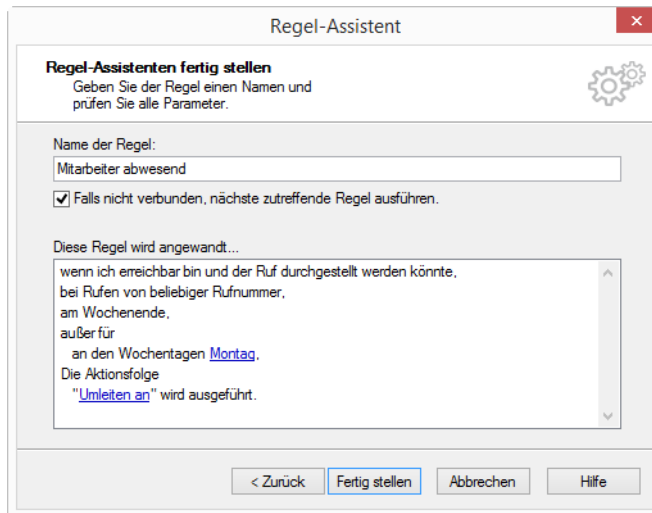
Regel-Assistent

Regel-Assistenten fertig stellen
Geben Sie der Regel einen Namen und prüfen Sie alle Parameter.

Name der Regel:
Mitarbeiter abwesend

Falls nicht verbunden, nächste zutreffende Regel ausführen.

Diese Regel wird angewandt...
wenn ich erreichbar bin und der Ruf durchgestellt werden könnte,
bei Rufen von beliebiger Rufnummer,
am Wochenende,
außer für
an den Wochentagen Montag,
Die Aktionsfolge
"Umleiten an" wird ausgeführt.

< Zurück | Fertig stellen | Abbrechen | Hilfe